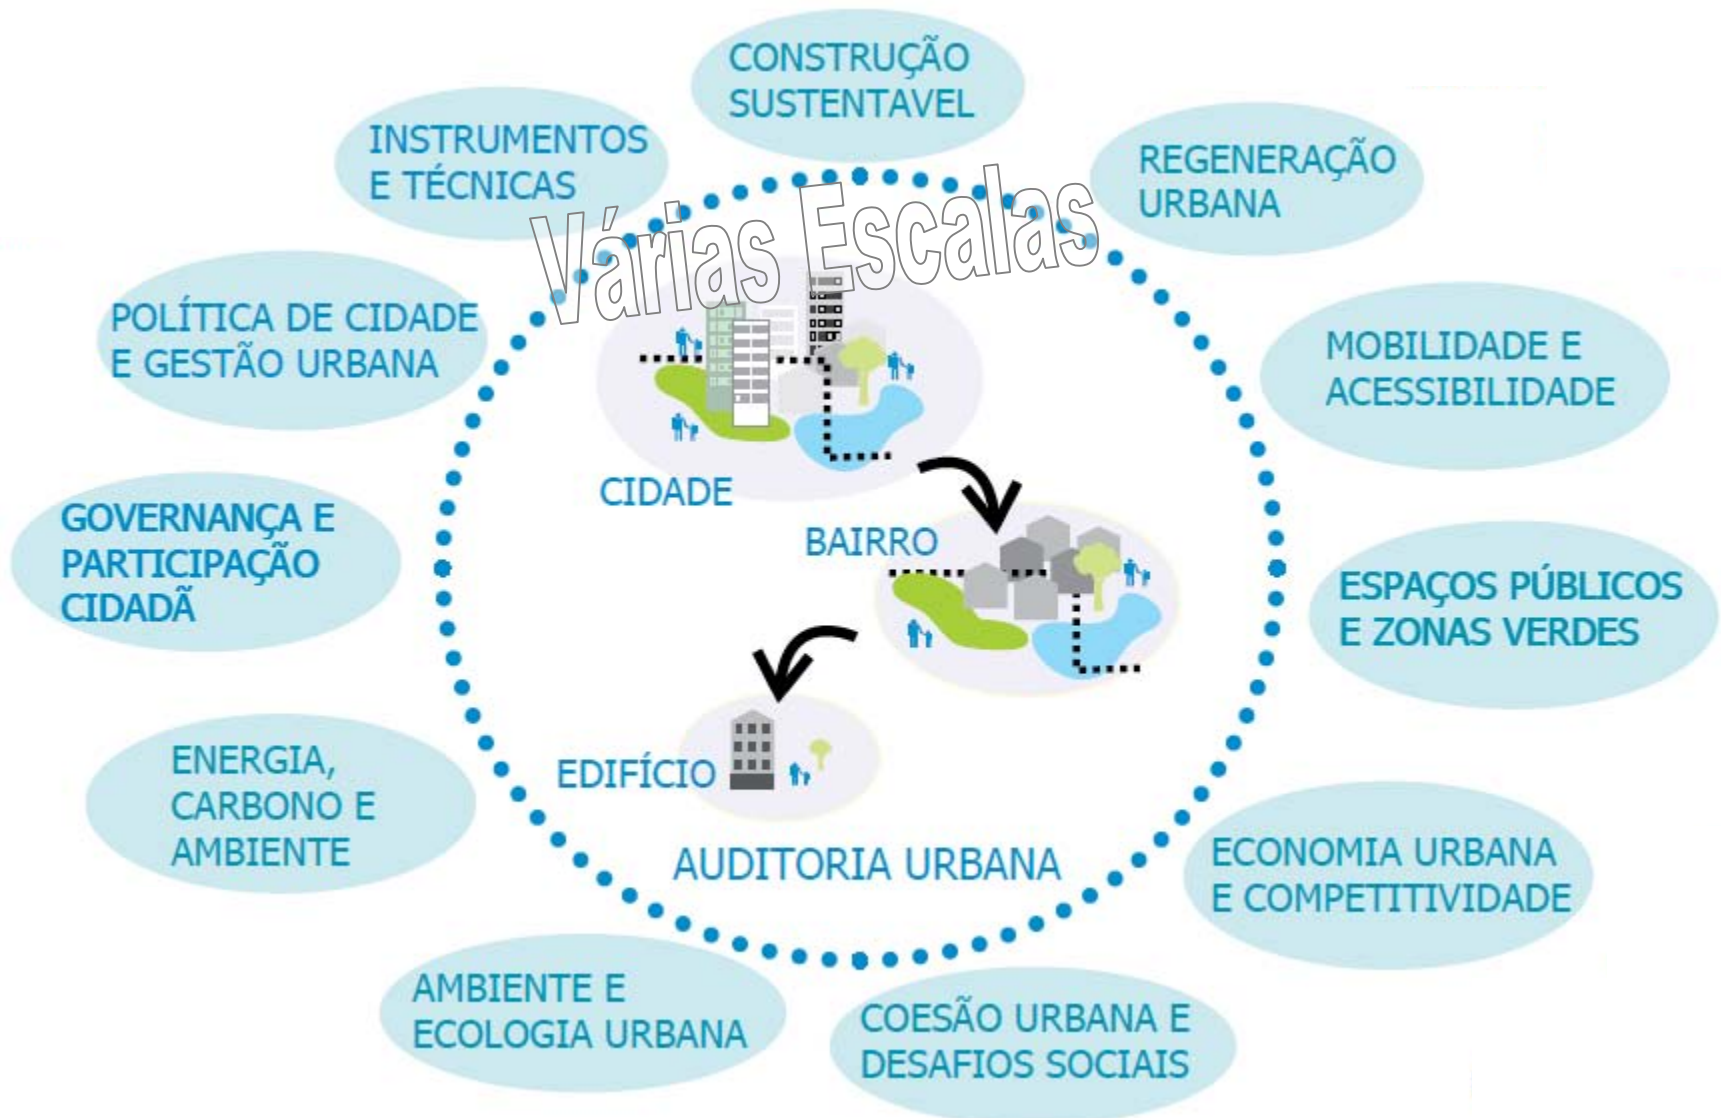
CONSTRUÇÃO SUSTENTAVEL

INSTRUMENTOS E TÉCNICAS

REGENERAÇÃO URBANA

Várias Escalas

POLÍTICA DE CIDADE E GESTÃO URBANA

MOBILIDADE E ACESSIBILIDADE

CIDADE

GOVERNANÇA E PARTICIPAÇÃO CIDADÃ

BAIRRO

ESPAÇOS PÚBLICOS E ZONAS VERDES

EDIFÍCIO

ENERGIA, CARBONO E AMBIENTE

AUDITORIA URBANA

ECONOMIA URBANA E COMPETITIVIDADE

AMBIENTE E ECOLOGIA URBANA

COESÃO URBANA E DESAFIOS SOCIAIS